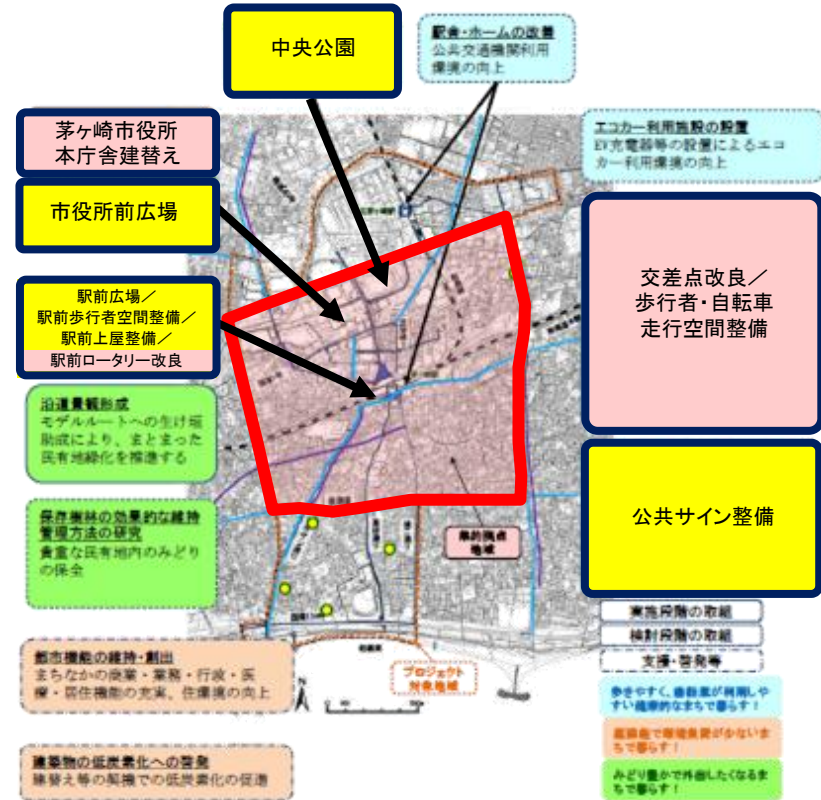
中央公園

駅舎・ホームの改善
公共交通機関利用環境の向上

茅ヶ崎市役所
本庁舎建替え

エコカー利用施設の設置
EV充電器等の設置によるエコカー利用環境の向上

市役所前広場

交差点改良／
歩行者・自転車
走行空間整備

駅前広場／
駅前歩行者空間整備／
駅前上屋整備／
駅前ロータリー改良

沿道景観形成
モデルルートへの生け垣助成により、まとまった民有地緑化を推進する

公共サイン整備

保存樹林の効果的な維持管理方法の研究
貴重な民有地内のみどりの保全

集約拠点地域

実施段階の取組
検討段階の取組
支援・啓発等

都市機能の維持・創出
まちなかの商業・業務・行政・医療・居住機能の充実、住環境の向上

プロジェクト対象地域

歩きやすく、自転車が利用しやすい快適なまちで暮らす！

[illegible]で環境負荷が少ないまちで暮らす！

建築物の低炭素化への誘導
建替え等の契機での低炭素化の促進

みどり豊かで外出したくなるまちで暮らす！